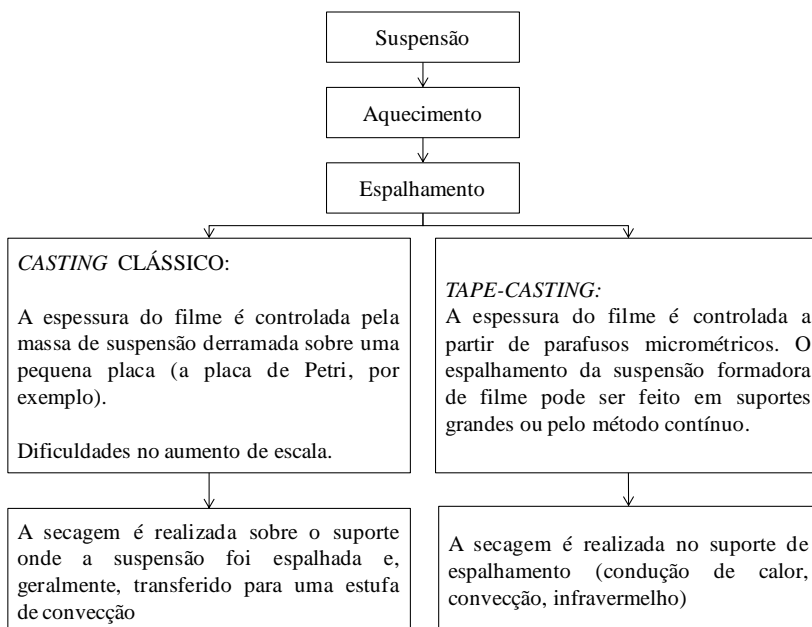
Suspensão

Aquecimento

Espalhamento

*CASTING* CLÁSSICO:

A espessura do filme é controlada pela massa de suspensão derramada sobre uma pequena placa (a placa de Petri, por exemplo).

Dificuldades no aumento de escala.

A secagem é realizada sobre o suporte onde a suspensão foi espalhada e, geralmente, transferido para uma estufa de convecção

*TAPE-CASTING:*
A espessura do filme é controlada a partir de parafusos micrométricos. O espalhamento da suspensão formadora de filme pode ser feito em suportes grandes ou pelo método contínuo.

A secagem é realizada no suporte de espalhamento (condução de calor, convecção, infravermelho)